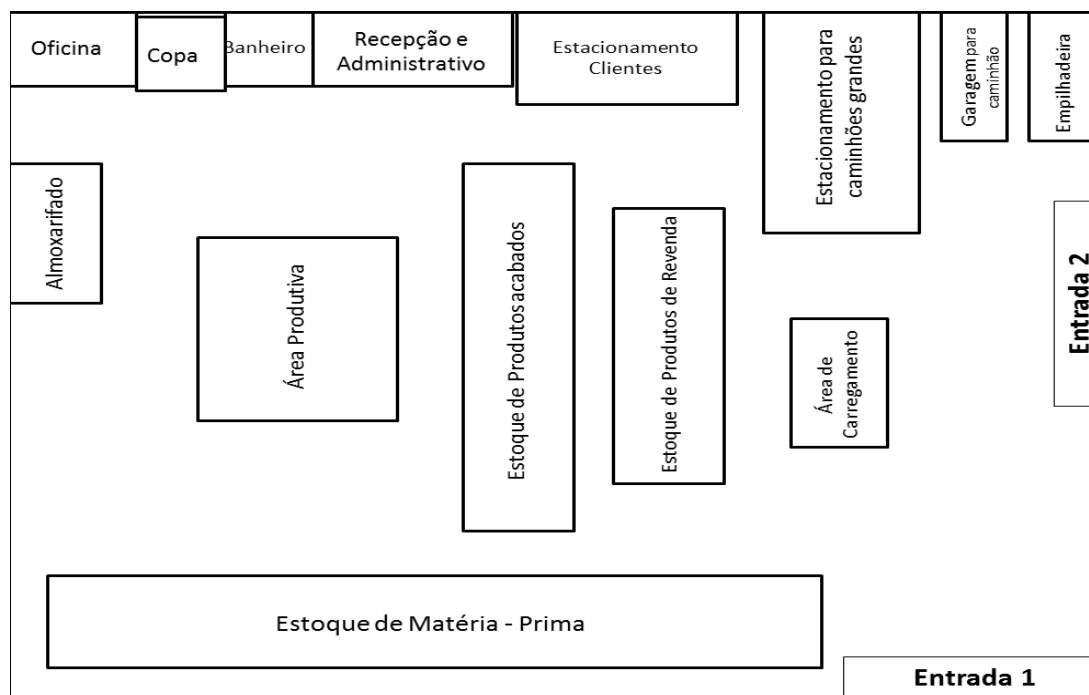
Oficina

Copa

Banheiro

Recepção e Administrativo

Estacionamento Clientes

Estacionamento para caminhões grandes

Garagem para caminhão

Empilhadeira

Almoxarifado

Área Produtiva

Estoque de Produtos acabados

Estoque de Produtos de Revenda

Área de Carregamento

Entrada 2

Estoque de Matéria - Prima

Entrada 1